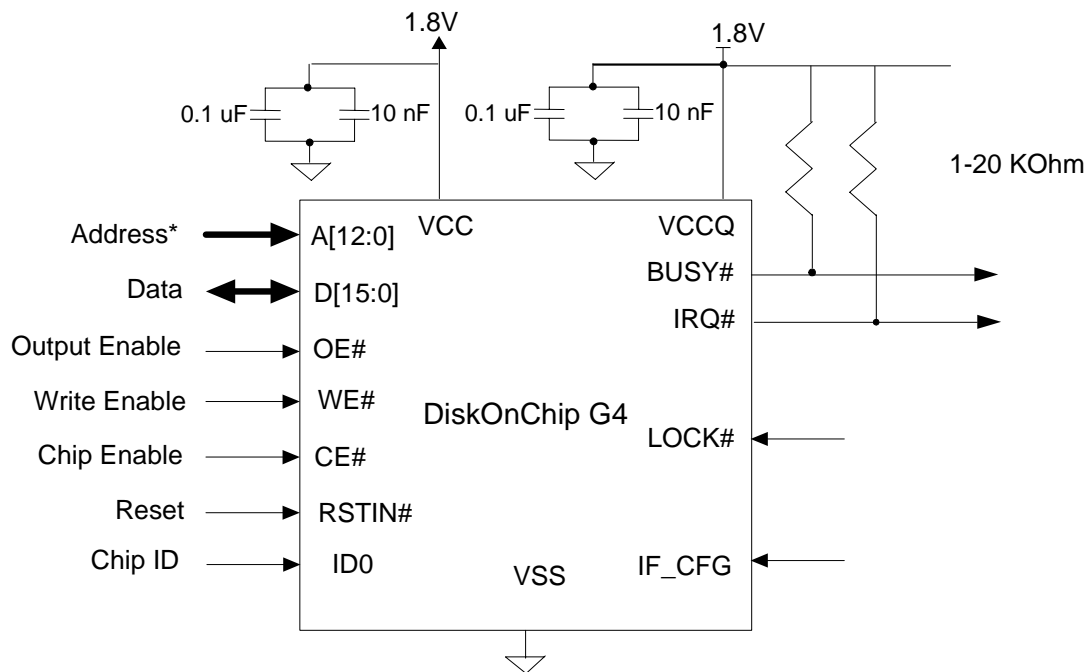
1.8V

1.8V

0.1 uF

10 nF

0.1 uF

10 nF

1-20 KOhm

Address*

A[12:0]

VCC

VCCQ

BUSY#

Data

D[15:0]

IRQ#

Output Enable

OE#

Write Enable

WE#

DiskOnChip G4

Chip Enable

CE#

LOCK#

Reset

RSTIN#

Chip ID

ID0

VSS

IF_CFG